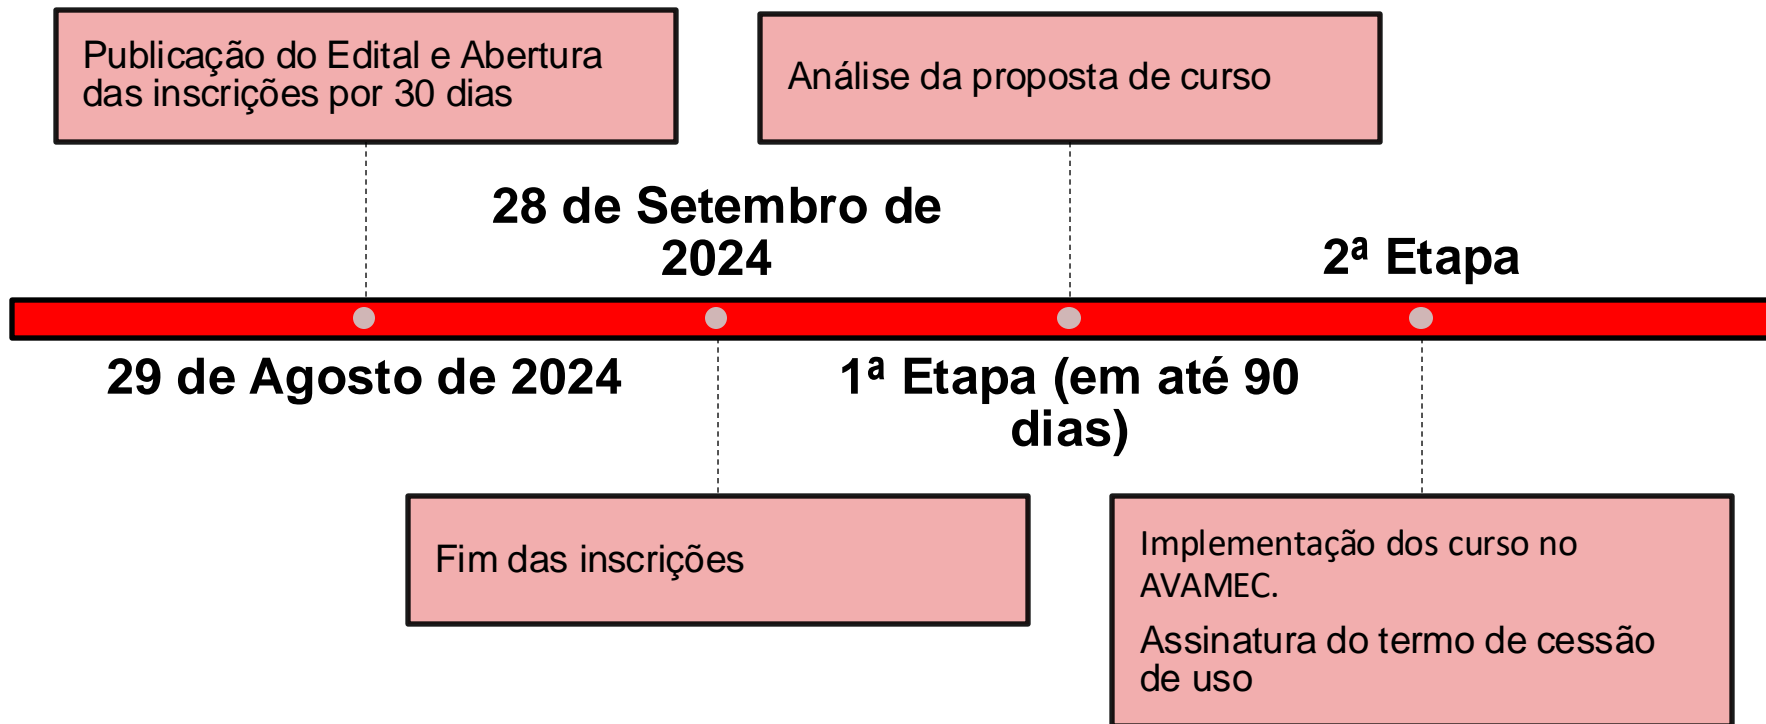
Publicação do Edital e Abertura das inscrições por 30 dias

Análise da proposta de curso

28 de Setembro de 2024

2ª Etapa

29 de Agosto de 2024

1ª Etapa (em até 90 dias)

Fim das inscrições

Implementação dos curso no AVAMEC.

Assinatura do termo de cessão de uso